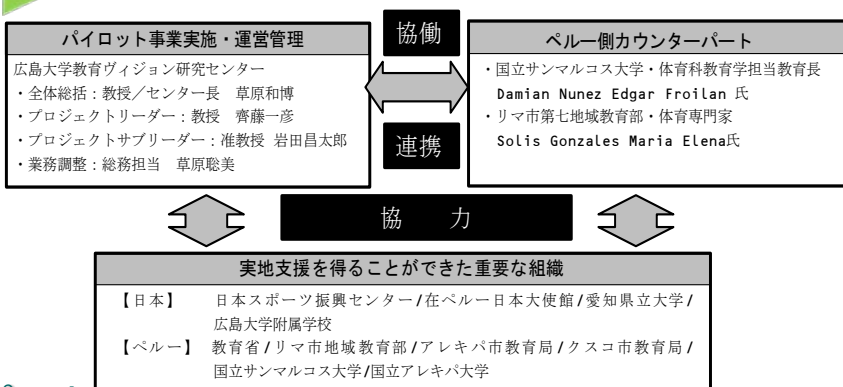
パイロット事業実施・運営管理

広島大学教育ヴィジョン研究センター
・全体総括：教授／センター長　草原和博
・プロジェクトリーダー：教授　齊藤一彦
・プロジェクトサブリーダー：准教授 岩田昌太郎
・業務調整：総務担当　草原聡美

協働

連携

ペルー側カウンターパート

・国立サンマルコス大学・体育科教育学担当教育長
Damian Nunez Edgar Froilan 氏
・リマ市第七地域教育部・体育専門家
Solis Gonzales Maria Elena氏

協　力

実地支援を得ることができた重要な組織

【日本】　日本スポーツ振興センター/在ペルー日本大使館/愛知県立大学/広島大学附属学校
【ペルー】 教育省/リマ市地域教育部/アレキパ市教育局/クスコ市教育局/国立サンマルコス大学/国立アレキパ大学